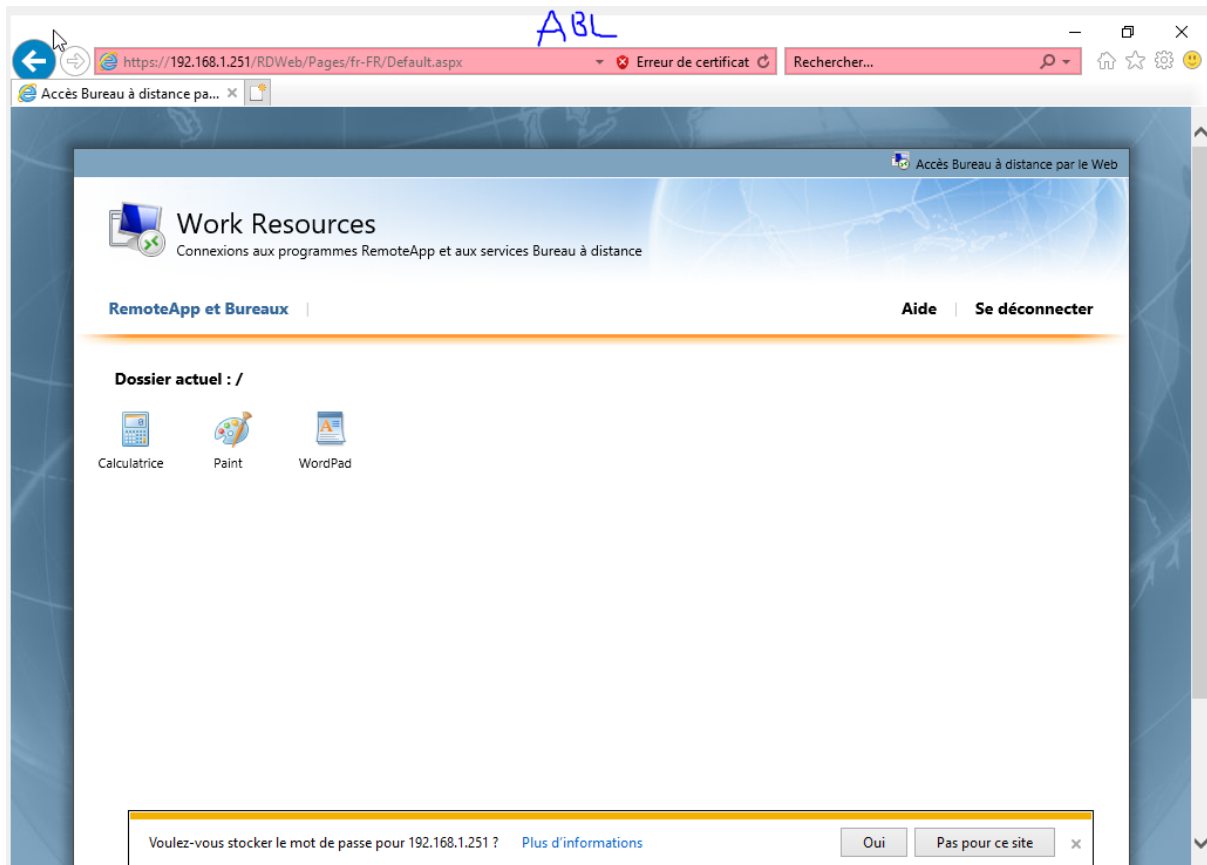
ABL

https://192.168.1.251/RDWeb/Pages/fr-FR/Default.aspx
Erreur de certificat
Rechercher...

Accès Bureau à distance pa... ×

Accès Bureau à distance par le Web

Work Resources
Connexions aux programmes RemoteApp et aux services Bureau à distance

RemoteApp et Bureaux

Aide | Se déconnecter

Dossier actuel : /

Calculatrice
Paint
WordPad

Voulez-vous stocker le mot de passe pour 192.168.1.251 ? Plus d'informations
Oui
Pas pour ce site
×